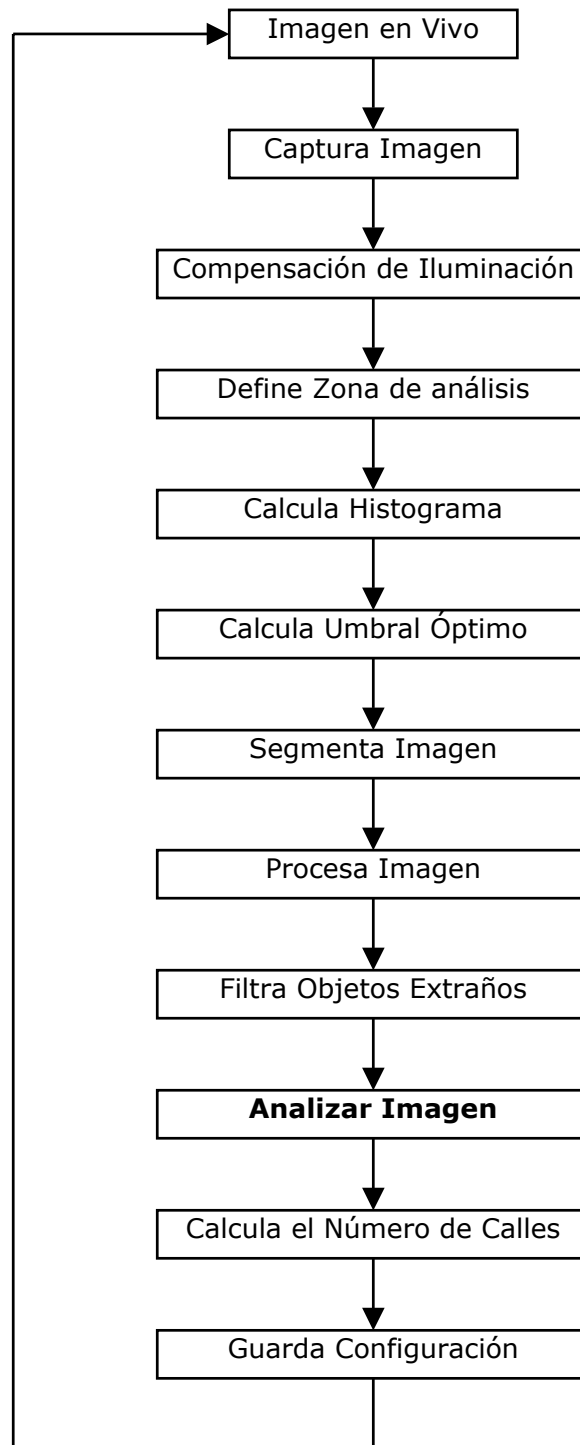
Imagen en Vivo

Captura Imagen

Compensación de Iluminación

Define Zona de análisis

Calcula Histograma

Calcula Umbral Óptimo

Segmenta Imagen

Procesa Imagen

Filtra Objetos Extraños

**Analizar Imagen**

Calcula el Número de Calles

Guarda Configuración